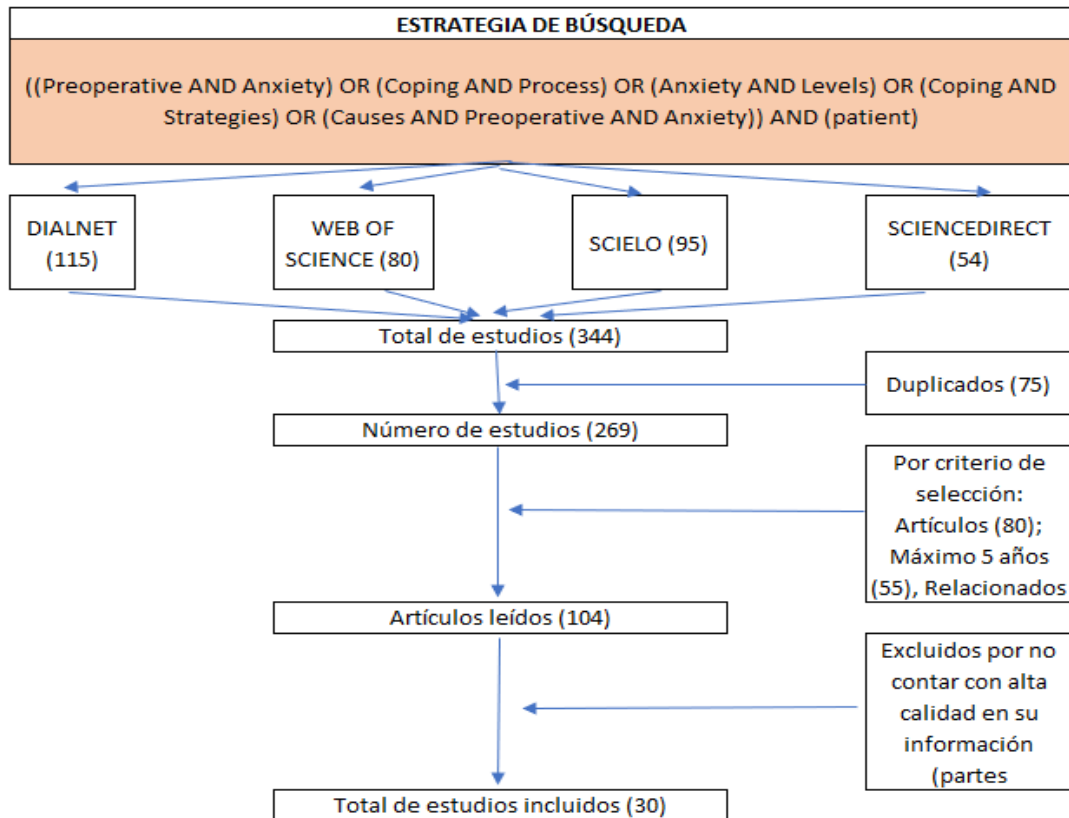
ESTRATEGIA DE BÚSQUEDA

((Preoperative AND Anxiety) OR (Coping AND Process) OR (Anxiety AND Levels) OR (Coping AND Strategies) OR (Causes AND Preoperative AND Anxiety)) AND (patient)

DIALNET (115)

WEB OF SCIENCE (80)

SCIELO (95)

SCIENCEDIRECT (54)

Total de estudios (344)

Duplicados (75)

Número de estudios (269)

Por criterio de selección: Artículos (80); Máximo 5 años (55), Relacionados

Artículos leídos (104)

Excluidos por no contar con alta calidad en su información (partes

Total de estudios incluidos (30)